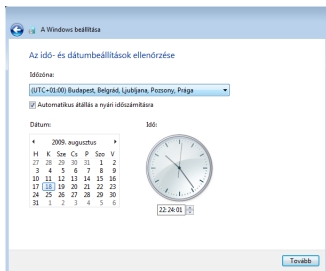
A Windows beállítása

Az idő- és dátumbeállítások ellenőrzése

Időzóna:

(UTC+01:00) Budapest, Belgrád, Ljubljana, Pozsony, Prága

Automatikus átállás a nyári időszámításra

Dátum:

2009. augusztus

| H | K | Sze | Cs | P | Szo | V |
|---|---|---|---|---|---|---|
| 27 | 28 | 29 | 30 | 31 | 1 | 2 |
| 3 | 4 | 5 | 6 | 7 | 8 | 9 |
| 10 | 11 | 12 | 13 | 14 | 15 | 16 |
| 17 | 18 | 19 | 20 | 21 | 22 | 23 |
| 24 | 25 | 26 | 27 | 28 | 29 | 30 |
| 31 | 1 | 2 | 3 | 4 | 5 | 6 |

Idő:

22:24:01

Tovább